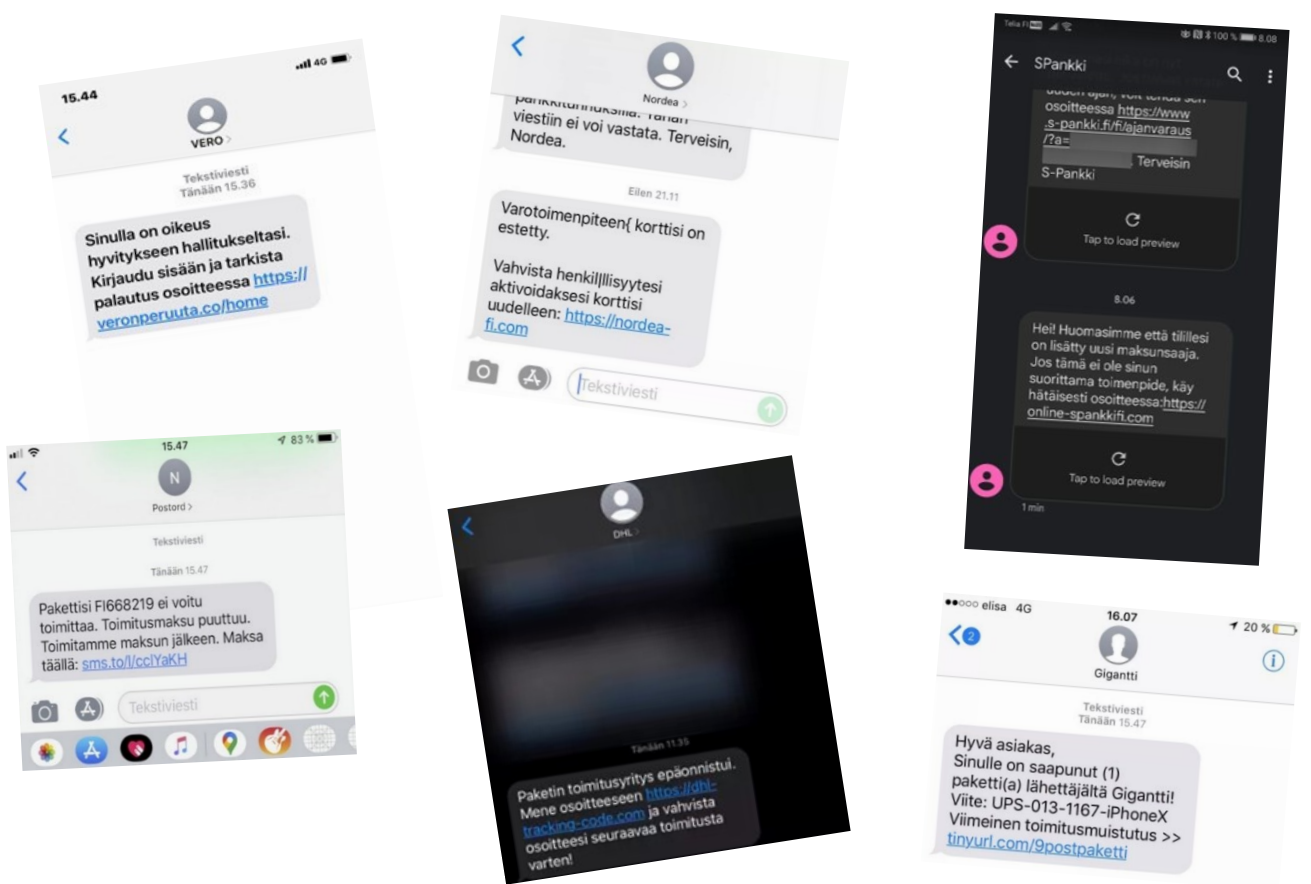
15.44

4G

VERO >

Tekstiviesti
Tänään 15.36

Sinulla on oikeus hyvitykseen hallitukseltasi. Kirjaudu sisään ja tarkista palautus osoitteessa https://veronperuuta.co/home

Nordea >

pankkitunnuksilla. Tähän viestiin ei voi vastata. Terveisin, Nordea.

Eilen 21.11

Varotoimenpiteen{ korttisi on estetty.

Vahvista henkil|llisyytesi aktivoidaksesi korttisi uudelleen: https://nordea-fi.com

Tekstiviesti

Telia FI

100 % 8.08

SPankki

uuden ajan, voit tehdä sen osoitteessa https://www.s-pankki.fi/fi/ajanvaraus/?a= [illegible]. Terveisin S-Pankki

Tap to load preview

8.06

Hei! Huomasimme että tilillesi on lisätty uusi maksunsaaja. Jos tämä ei ole sinun suorittama toimenpide, käy hätäisesti osoitteessa:https://online-spankkifi.com

Tap to load preview

1 min

15.47

83 %

N

Postord >

Tekstiviesti

Tänään 15.47

Pakettisi FI668219 ei voitu toimittaa. Toimitusmaksu puuttuu. Toimitamme maksun jälkeen. Maksa täällä: sms.to/l/cclYaKH

Tekstiviesti

DHL >

Tänään 11.35

Paketin toimitusyritys epäonnistui. Mene osoitteeseen https://dhl-tracking-code.com ja vahvista osoitteesi seuraavaa toimitusta varten!

●●○○○ elisa 4G

16.07

20 %

2

Gigantti

Tekstiviesti
Tänään 15.47

Hyvä asiakas,
Sinulle on saapunut (1) paketti(a) lähettäjältä Gigantti!
Viite: UPS-013-1167-iPhoneX
Viimeinen toimitusmuistutus >>
tinyurl.com/9postpaketti